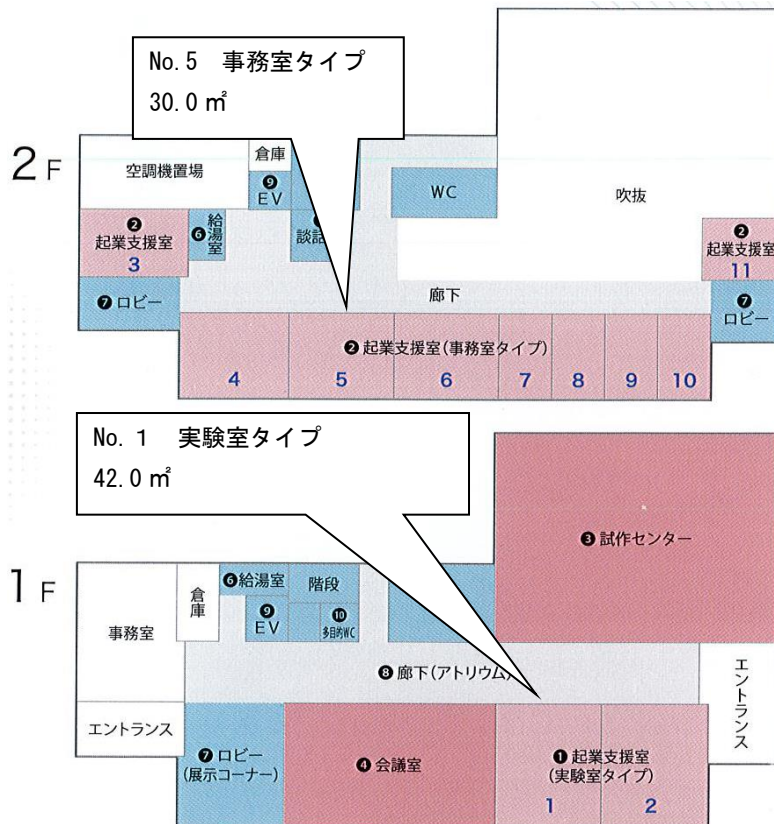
No.5　事務室タイプ
30.0 ㎡

2F

空調機置場

倉庫

❾ EV

❷ 起業支援室 3

❻ 給湯室

談話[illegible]

WC

吹抜

❷ 起業支援室 11

❼ ロビー

廊下

❼ ロビー

❷ 起業支援室(事務室タイプ)

4　5　6　7　8　9　10

No. 1　実験室タイプ
42.0 ㎡

❸ 試作センター

1F

倉庫

❻ 給湯室

階段

❾ EV

❿ 多目的WC

事務室

❽ 廊下(アトリウム)

エントランス

エントランス

❼ ロビー (展示コーナー)

❹ 会議室

❶ 起業支援室 (実験室タイプ)

1　2